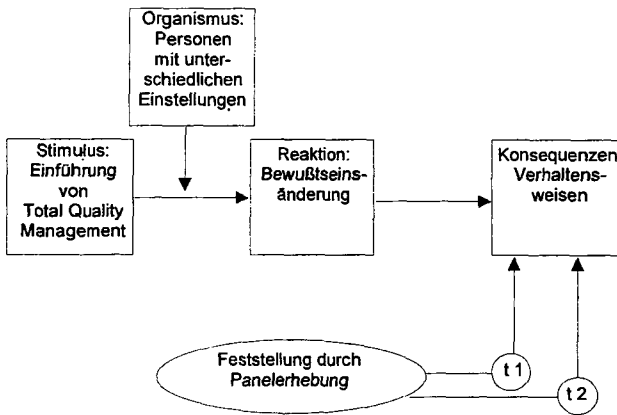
Organismus: Personen mit unterschiedlichen Einstellungen

Stimulus: Einführung von Total Quality Management

Reaktion: Bewußtseinsänderung

Konsequenzen Verhaltensweisen

Feststellung durch Panelerhebung

t 1

t 2